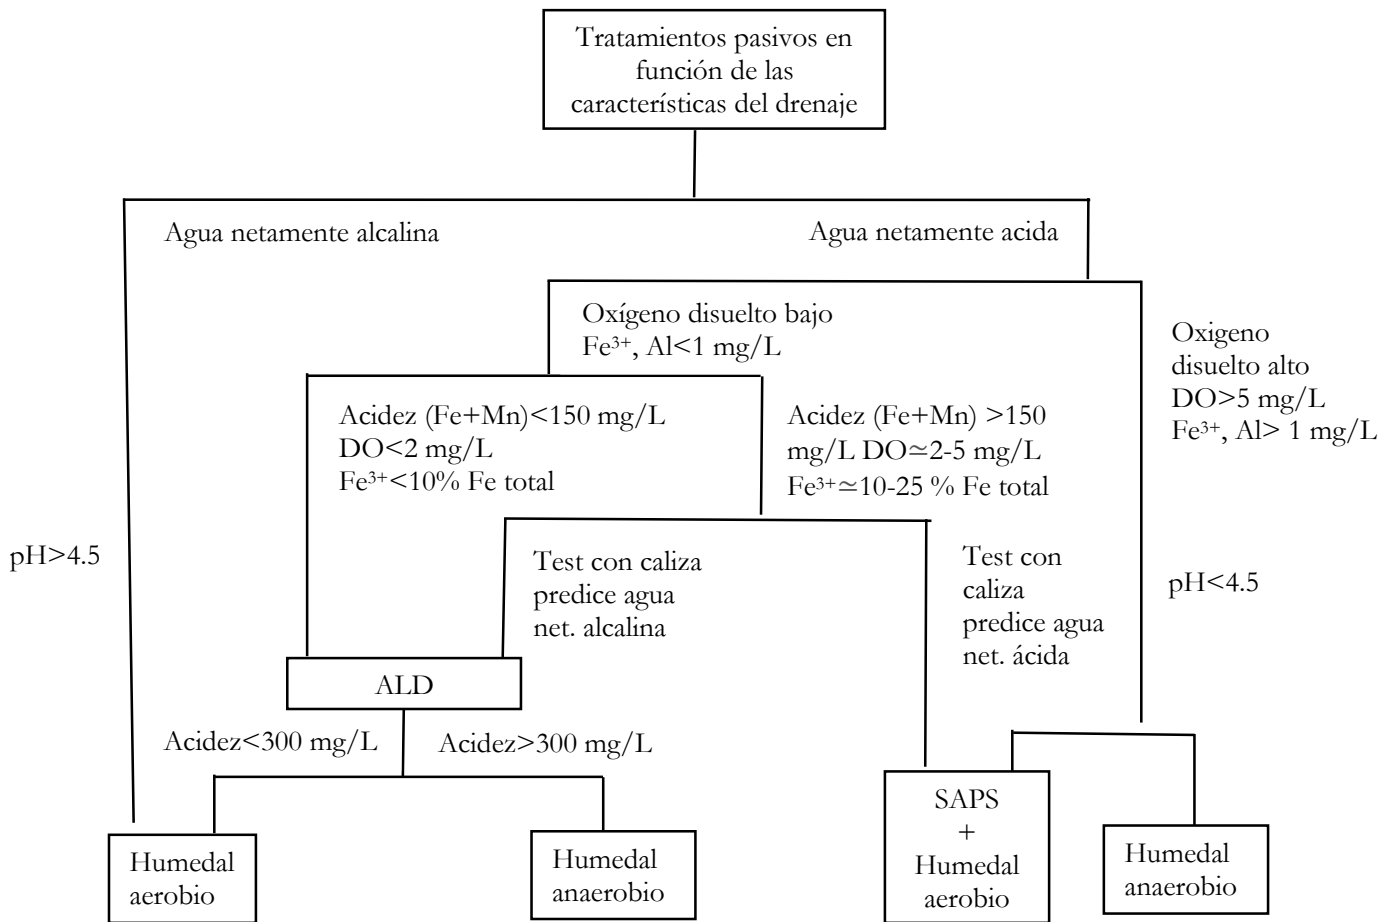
Tratamientos pasivos en función de las características del drenaje

Agua netamente alcalina

Agua netamente acida

Oxígeno disuelto bajo
$Fe^{3+}$, Al<1 mg/L

Oxigeno disuelto alto
DO>5 mg/L
$Fe^{3+}$, Al> 1 mg/L

Acidez (Fe+Mn)<150 mg/L
DO<2 mg/L
$Fe^{3+}$<10% Fe total

Acidez (Fe+Mn) >150 mg/L DO≃2-5 mg/L
$Fe^{3+}$≃10-25 % Fe total

pH>4.5

Test con caliza predice agua net. alcalina

Test con caliza predice agua net. ácida

pH<4.5

ALD

Acidez<300 mg/L

Acidez>300 mg/L

Humedal aerobio

Humedal anaerobio

SAPS
+
Humedal aerobio

Humedal anaerobio